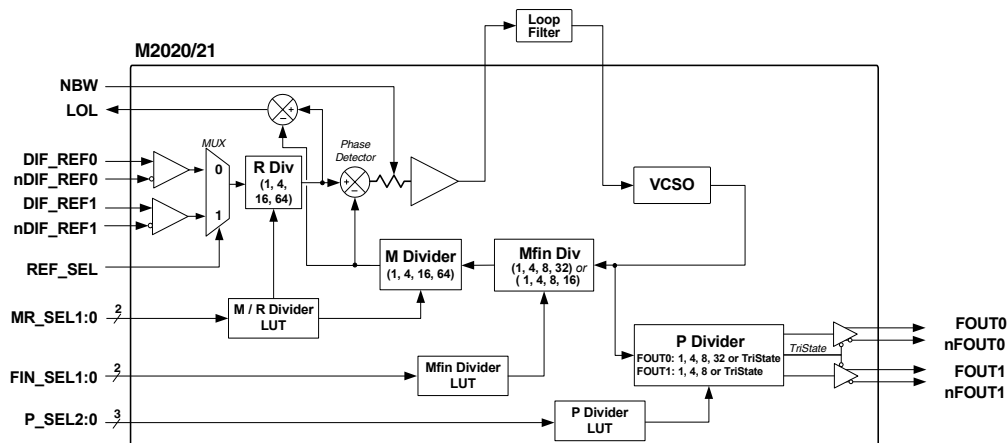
M2020/21

Loop Filter

NBW

LOL

DIF_REF0
nDIF_REF0
DIF_REF1
nDIF_REF1

MUX
0
1

R Div
(1, 4, 16, 64)

Phase Detector

VCSO

REF_SEL

M Divider
(1, 4, 16, 64)

Mfin Div
(1, 4, 8, 32) *or* ( 1, 4, 8, 16)

MR_SEL1:0
2

M / R Divider LUT

P Divider
FOUT0: 1, 4, 8, 32 or TriState
FOUT1: 1, 4, 8 or TriState

TriState

FOUT0
nFOUT0
FOUT1
nFOUT1

FIN_SEL1:0
2

Mfin Divider LUT

P_SEL2:0
3

P Divider LUT